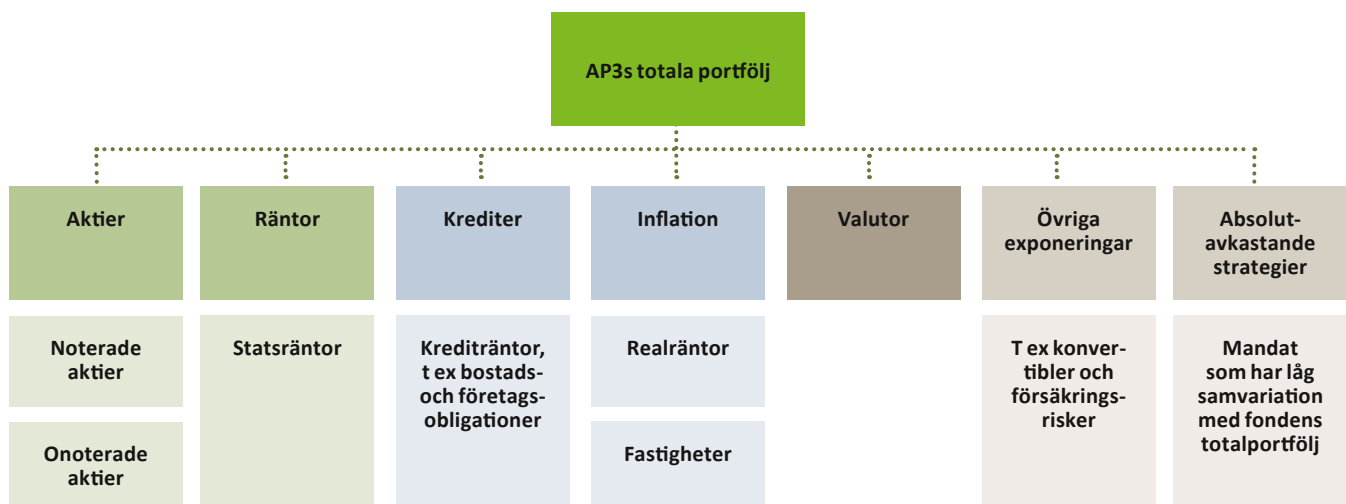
AP3s totala portfölj

Aktier

Noterade aktier

Onoterade aktier

Räntor

Statsräntor

Krediter

Krediträntor, t ex bostads- och företagsobligationer

Inflation

Realräntor

Fastigheter

Valutor

Övriga exponeringar

T ex konvertibler och försäkringsrisker

Absolut-avkastande strategier

Mandat som har låg samvariation med fondens totalportfölj